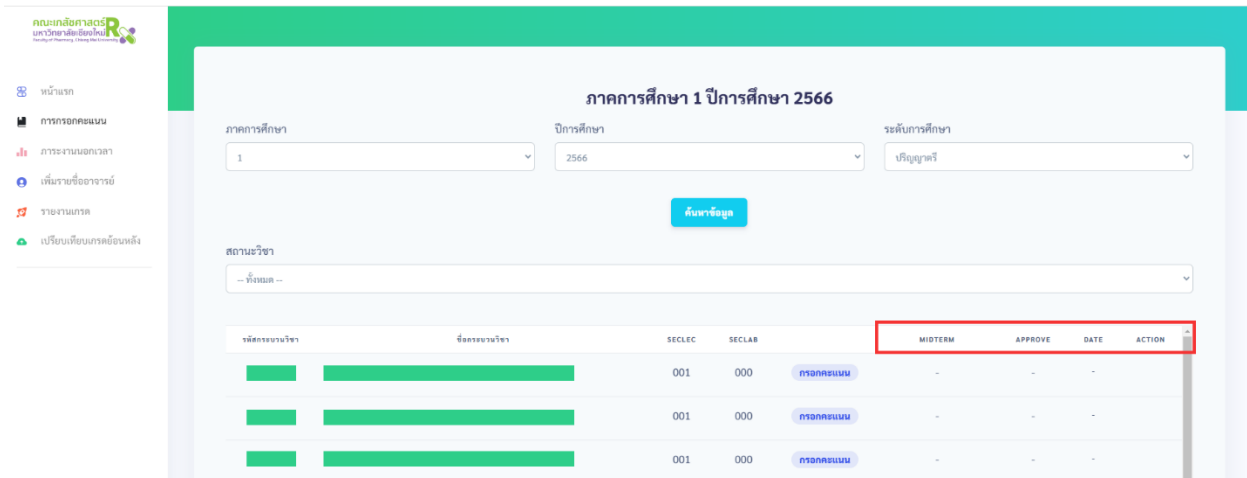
คณะเภสัชศาสตร์ มหาวิทยาลัยเชียงใหม่ Faculty of Pharmacy, Chiang Mai University

หน้าแรก
การกรอกคะแนน
ภาระงานนอกเวลา
เพิ่มรายชื่ออาจารย์
รายงานเกรด
เปรียบเทียบเกรดย้อนหลัง

ภาคการศึกษา 1 ปีการศึกษา 2566

ภาคการศึกษา
1
ปีการศึกษา
2566
ระดับการศึกษา
ปริญญาตรี

ค้นหาข้อมูล

สถานะวิชา
-- ทั้งหมด --

| รหัสกระบวนวิชา | ชื่อกระบวนวิชา | SECLEC | SECLAB | | MIDTERM | APPROVE | DATE | ACTION |
|---|---|---|---|---|---|---|---|---|
| | | 001 | 000 | กรอกคะแนน | - | - | - | |
| | | 001 | 000 | กรอกคะแนน | - | - | - | |
| | | 001 | 000 | กรอกคะแนน | - | - | - | |